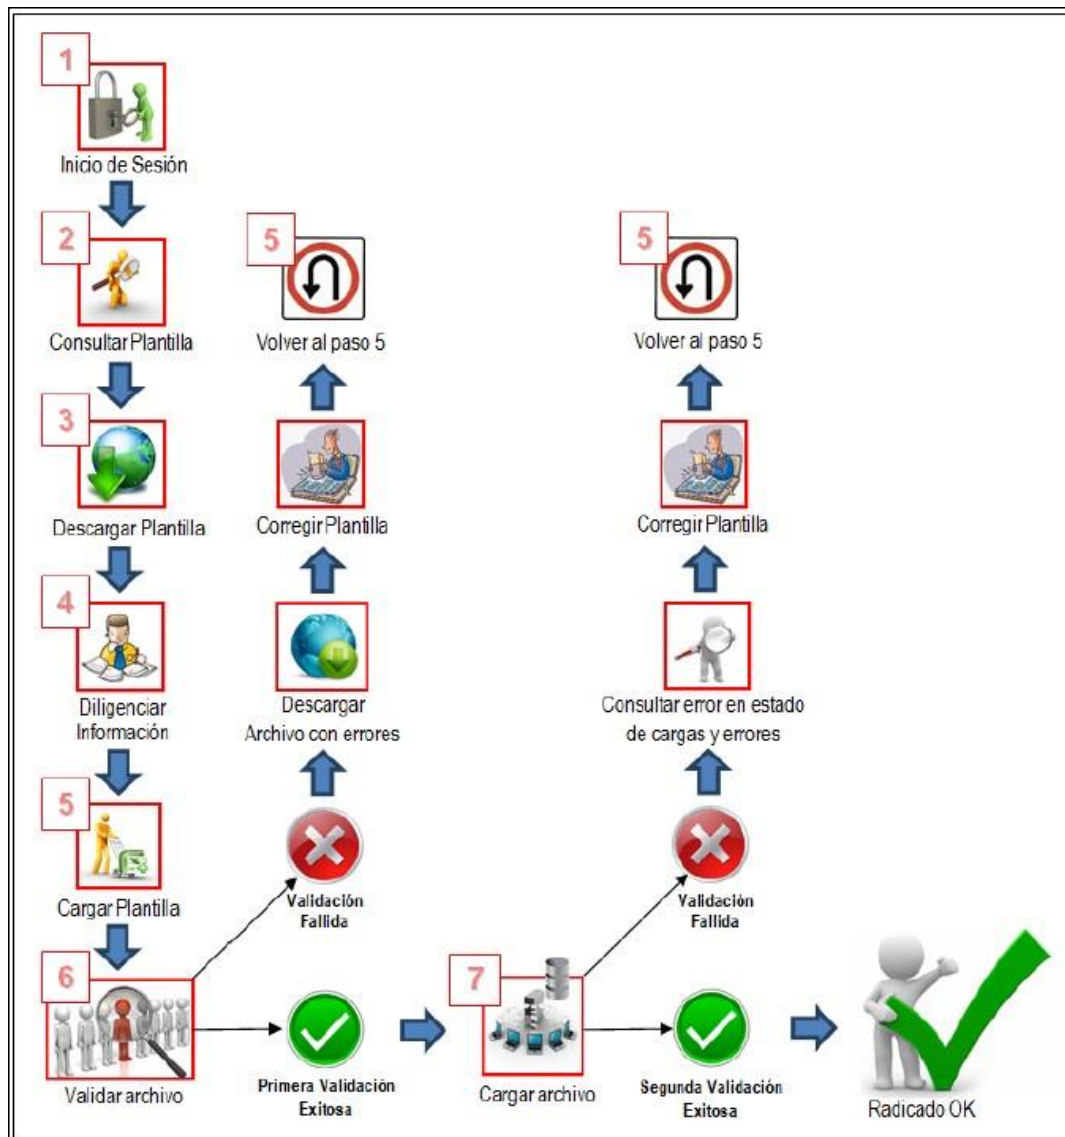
1
Inicio de Sesión

2
Consultar Plantilla

3
Descargar Plantilla

4
Diligenciar Información

5
Cargar Plantilla

6
Validar archivo

5
Volver al paso 5

Corregir Plantilla

Descargar Archivo con errores

Validación Fallida

Primera Validación Exitosa

7
Cargar archivo

5
Volver al paso 5

Corregir Plantilla

Consultar error en estado de cargas y errores

Validación Fallida

Segunda Validación Exitosa

Radicado OK